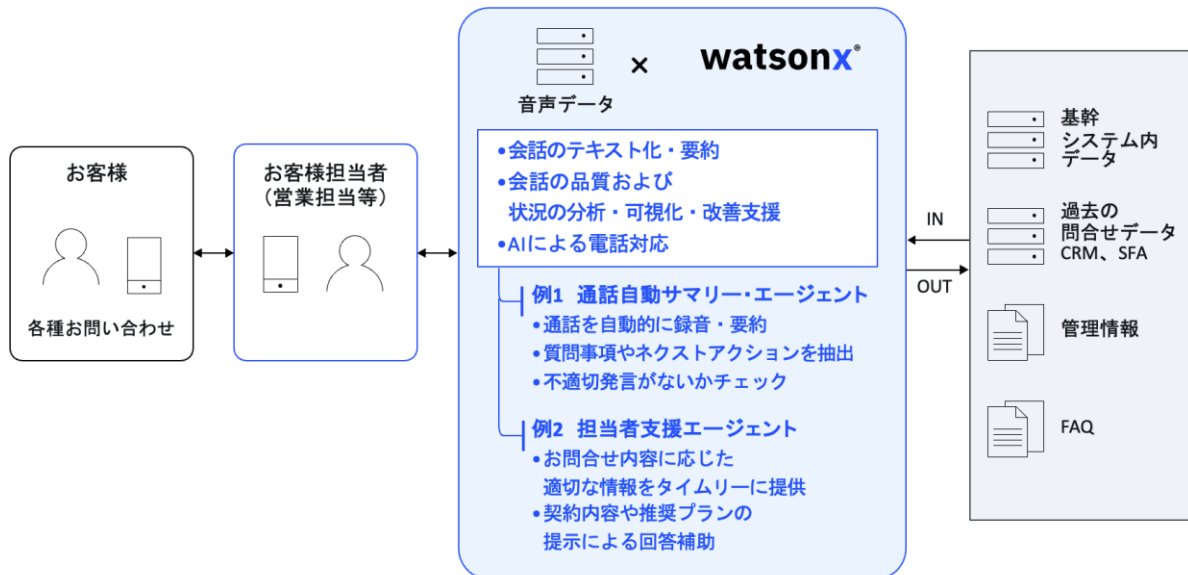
お客様

各種お問い合わせ

お客様担当者
(営業担当等)

音声データ × watsonx®

•会話のテキスト化・要約
•会話の品質および状況の分析・可視化・改善支援
•AIによる電話対応

例1 通話自動サマリー・エージェント
•通話を自動的に録音・要約
•質問事項やネクストアクションを抽出
•不適切発言がないかチェック

例2 担当者支援エージェント
•お問合せ内容に応じた適切な情報をタイムリーに提供
•契約内容や推奨プランの提示による回答補助

IN

OUT

基幹システム内データ

過去の問合せデータ
CRM、SFA

管理情報

FAQ